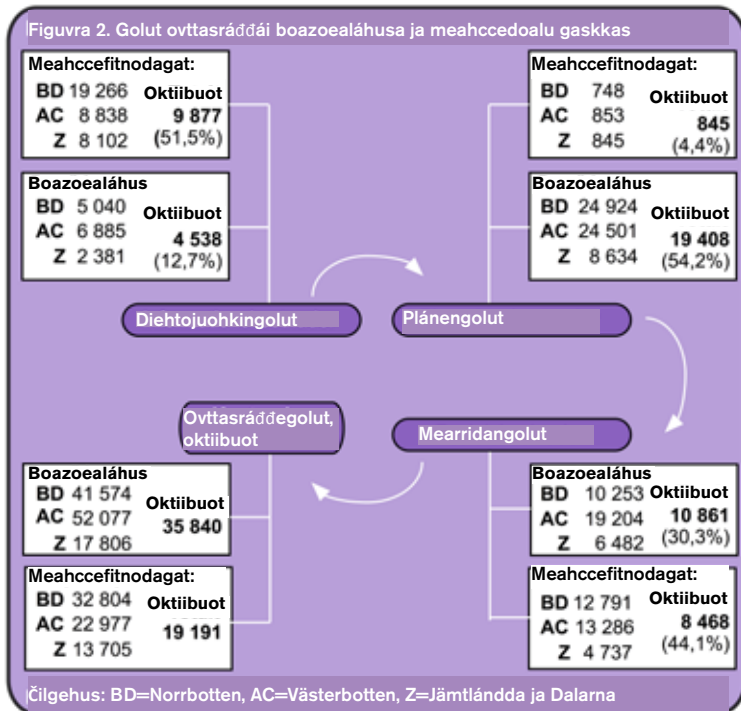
Figuvra 2. Golut ovttasráđđái boazoealáhusa ja meahccedoalu gaskkas

Meahccefitnodagat:
BD 19 266
AC 8 838
Z 8 102
Oktiibuot
9 877
(51,5%)

Boazoealáhus
BD 5 040
AC 6 885
Z 2 381
Oktiibuot
4 538
(12,7%)

Meahccefitnodagat:
BD 748
AC 853
Z 845
Oktiibuot
845
(4,4%)

Boazoealáhus
BD 24 924
AC 24 501
Z 8 634
Oktiibuot
19 408
(54,2%)

Diehtojuohkingolut

Plánengolut

Ovttasráđđegolut, oktiibuot

Mearridangolut

Boazoealáhus
BD 41 574
AC 52 077
Z 17 806
Oktiibuot
35 840

Meahccefitnodagat:
BD 32 804
AC 22 977
Z 13 705
Oktiibuot
19 191

Boazoealáhus
BD 10 253
AC 19 204
Z 6 482
Oktiibuot
10 861
(30,3%)

Meahccefitnodagat:
BD 12 791
AC 13 286
Z 4 737
Oktiibuot
8 468
(44,1%)

Čilgehus: BD=Norrbotten, AC=Västerbotten, Z=Jämtlándda ja Dalarna